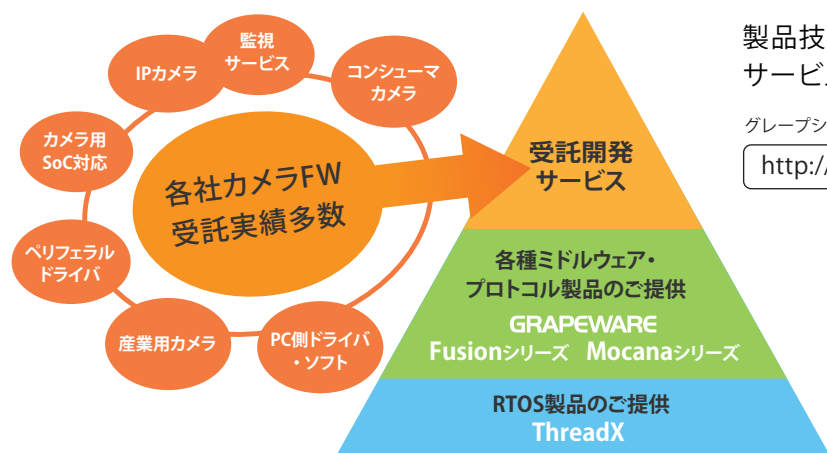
IPカメラ

監視
サービス

コンシューマ
カメラ

カメラ用
SoC対応

各社カメラFW
受託実績多数

ペリフェラル
ドライバ

産業用カメラ

PC側ドライバ
・ソフト

受託開発
サービス

各種ミドルウェア・
プロトコル製品のご提供
GRAPEWARE
Fusionシリーズ Mocanaシリーズ

RTOS製品のご提供
ThreadX

製品技
サービ

グレープシ

http:/